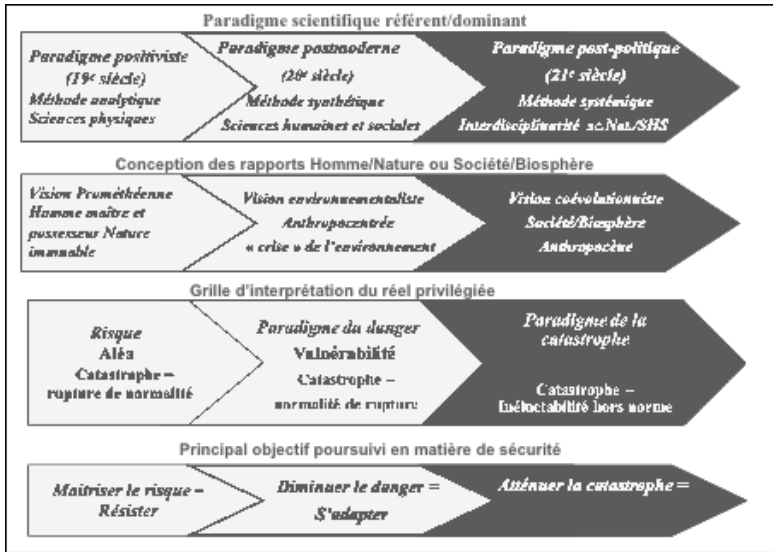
Paradigme scientifique référent/dominant

Paradigme positiviste
(19e siècle)
Méthode analytique
Sciences physiques

Paradigme postmoderne
(20e siècle)
Méthode synthétique
Sciences humaines et sociales

Paradigme post-politique
(21e siècle)
Méthode systémique
Interdisciplinarité sc.Nat./SHS

Conception des rapports Homme/Nature ou Société/Biosphère

Vision Prométhéenne
Homme maître et possesseur Nature immuable

Vision environnementaliste
Anthropocentrée
« crise » de l'environnement

Vision coévolutionniste
Société/Biosphère
Anthropocène

Grille d'interprétation du réel privilégiée

Risque
Aléa
Catastrophe = rupture de normalité

Paradigme du danger
Vulnérabilité
Catastrophe = normalité de rupture

Paradigme de la catastrophe

Catastrophe = Inéluctabilité hors norme

Principal objectif poursuivi en matière de sécurité

Maîtriser le risque = Résister

Diminuer le danger = S'adapter

Atténuer la catastrophe =